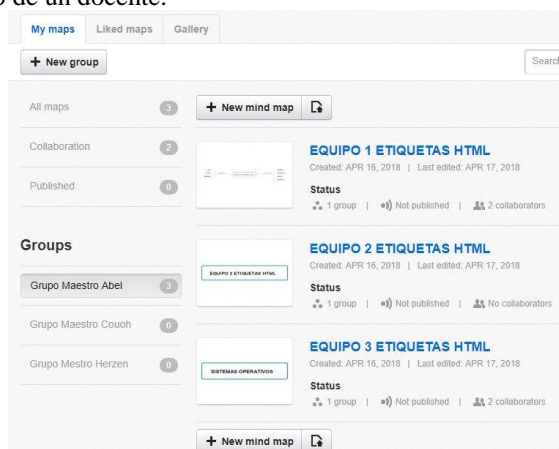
o de un docente.

My maps | Liked maps | Gallery

+ New group

Searc

All maps 3

Collaboration 2

Published 0

Groups

Grupo Maestro Abel 3

Grupo Maestro Couoh 0

Grupo Mestro Herzen 0

+ New mind map

EQUIPO 1 ETIQUETAS HTML
Created: APR 16, 2018 | Last edited: APR 17, 2018
Status
1 group | Not published | 2 collaborators

EQUIPO 2 ETIQUETAS HTML
Created: APR 16, 2018 | Last edited: APR 17, 2018
Status
1 group | Not published | No collaborators

EQUIPO 2 ETIQUETAS HTML

EQUIPO 3 ETIQUETAS HTML
Created: APR 16, 2018 | Last edited: APR 17, 2018
Status
1 group | Not published | 2 collaborators

SISTEMAS OPERATIVOS

+ New mind map